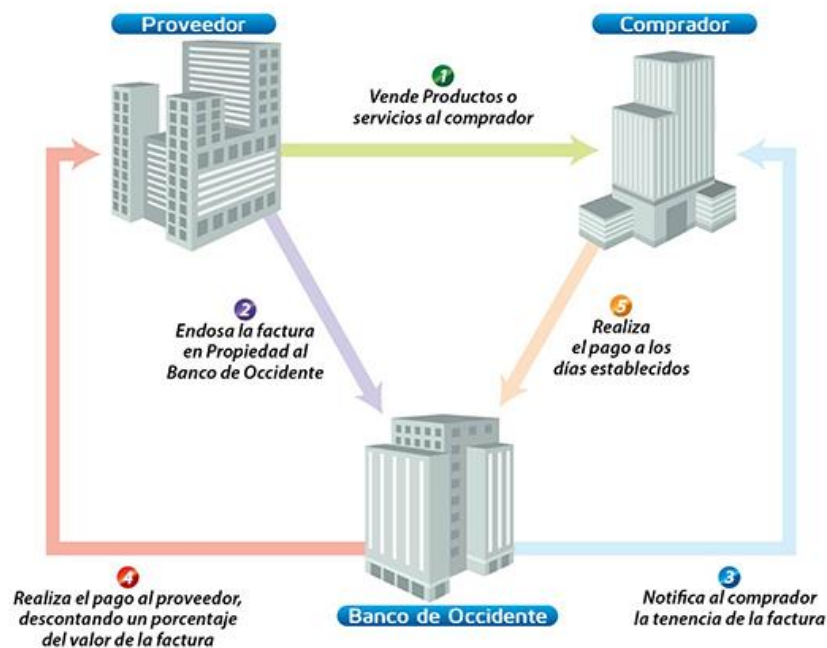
Proveedor

Comprador

1
Vende Productos o servicios al comprador

2
Endosa la factura en Propiedad al Banco de Occidente

5
Realiza el pago a los días establecidos

Banco de Occidente

4
Realiza el pago al proveedor, descontando un porcentaje del valor de la factura

3
Notifica al comprador la tenencia de la factura